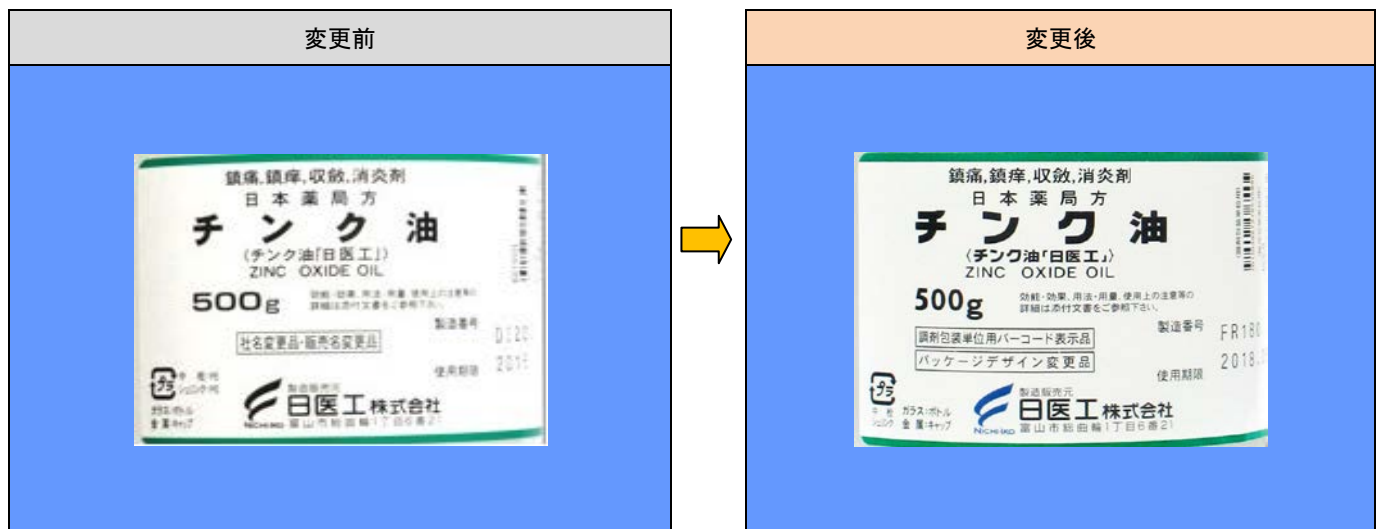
変更前

鎮痛,鎮痒,収斂,消炎剤
日本薬局方
チンク油
(チンク油「日医工」)
ZINC OXIDE OIL
500g
効能・効果、用法・用量、使用上の注意等の詳細は添付文書をご参照下さい。
製造番号
D120
社名変更品・販売名変更品
2011
使用期限
プラ
ガラス:ボトル
金属:キャップ
製造販売元
日医工株式会社
NICHIIKO
富山市総曲輪1丁目6番21

変更後

鎮痛,鎮痒,収斂,消炎剤
日本薬局方
チンク油
〈チンク油「日医工」〉
ZINC OXIDE OIL
500g
効能・効果、用法・用量、使用上の注意等の詳細は添付文書をご参照下さい。
製造番号
FR18
調剤包装単位用バーコード表示品
パッケージデザイン変更品
2018.
使用期限
プラ
中栓
シリンダ
ガラス:ボトル
金属:キャップ
製造販売元
日医工株式会社
NICHIIKO
富山市総曲輪1丁目6番21